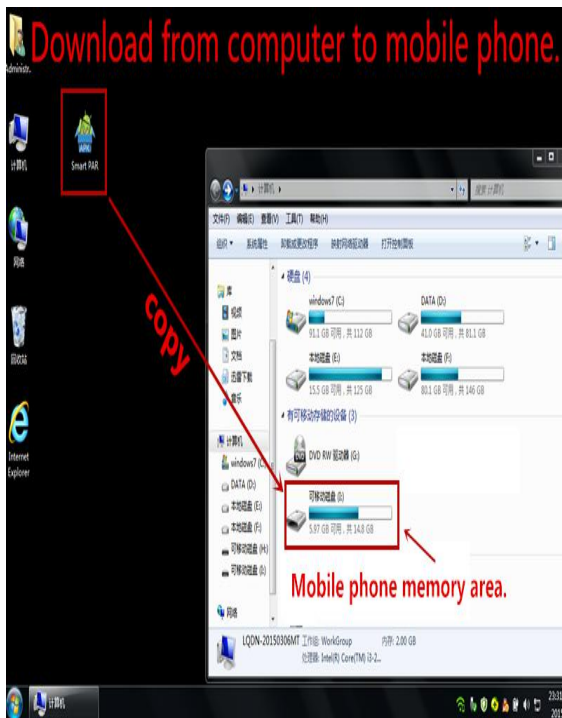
Download from computer to mobile phone.

Administ.

计算机

网络

回收站

Internet Explorer

Smart PAR

copy

计算机

搜索 计算机

文件(F) 编辑(E) 查看(V) 工具(T) 帮助(H)

组织 系统属性 卸载或更改程序 映射网络驱动器 打开控制面板

库

视频

图片

文档

迅雷下载

音乐

计算机

windows7 (C:)

DATA (D:)

本地磁盘 (E:)

本地磁盘 (F:)

可移动磁盘 (H:)

可移动磁盘 (I:)

网络

硬盘 (4)

windows7 (C:)

91.1 GB 可用，共 112 GB

DATA (D:)

41.0 GB 可用，共 81.1 GB

本地磁盘 (E:)

15.5 GB 可用，共 125 GB

本地磁盘 (F:)

80.1 GB 可用，共 146 GB

有可移动存储的设备 (3)

DVD RW 驱动器 (G:)

可移动磁盘 (I:)

5.97 GB 可用，共 14.8 GB

Mobile phone memory area.

LQDN-20150306MT 工作组: WorkGroup 内存: 2.00 GB

处理器: Intel(R) Core(TM) i3-2...

计算机

23:31

201